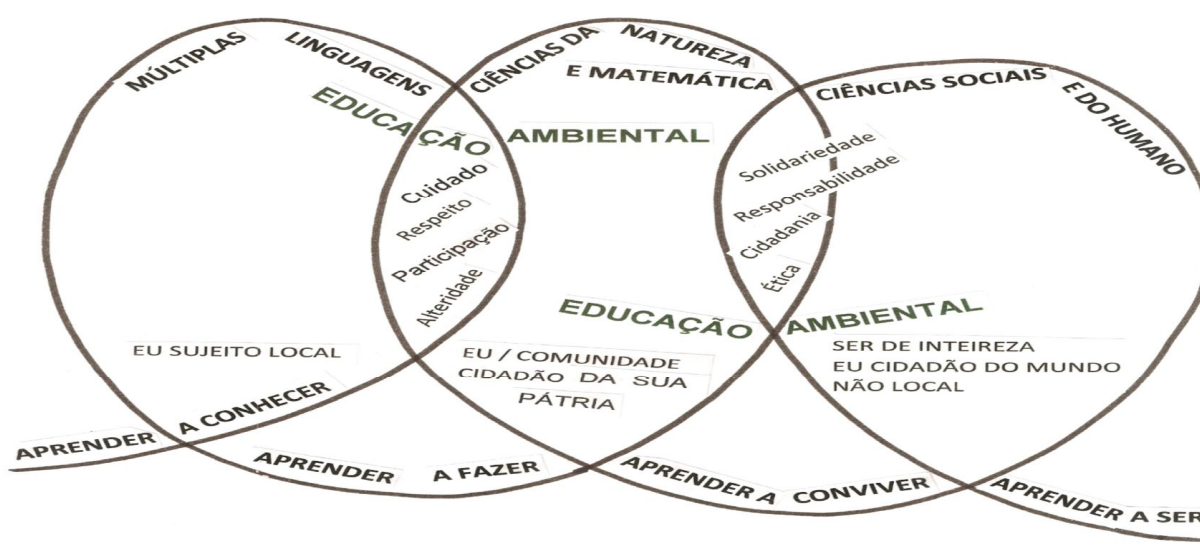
MÚLTIPLAS LINGUAGENS

CIÊNCIAS DA NATUREZA E MATEMÁTICA

CIÊNCIAS SOCIAIS E DO HUMANO

EDUCAÇÃO AMBIENTAL

Cuidado
Respeito
Participação
Alteridade

Solidariedade
Responsabilidade
Cidadania
Ética

EDUCAÇÃO AMBIENTAL

EU SUJEITO LOCAL

EU / COMUNIDADE
CIDADÃO DA SUA PÁTRIA

SER DE INTEIREZA
EU CIDADÃO DO MUNDO
NÃO LOCAL

APRENDER A CONHECER

APRENDER A FAZER

APRENDER A CONVIVER

APRENDER A SER